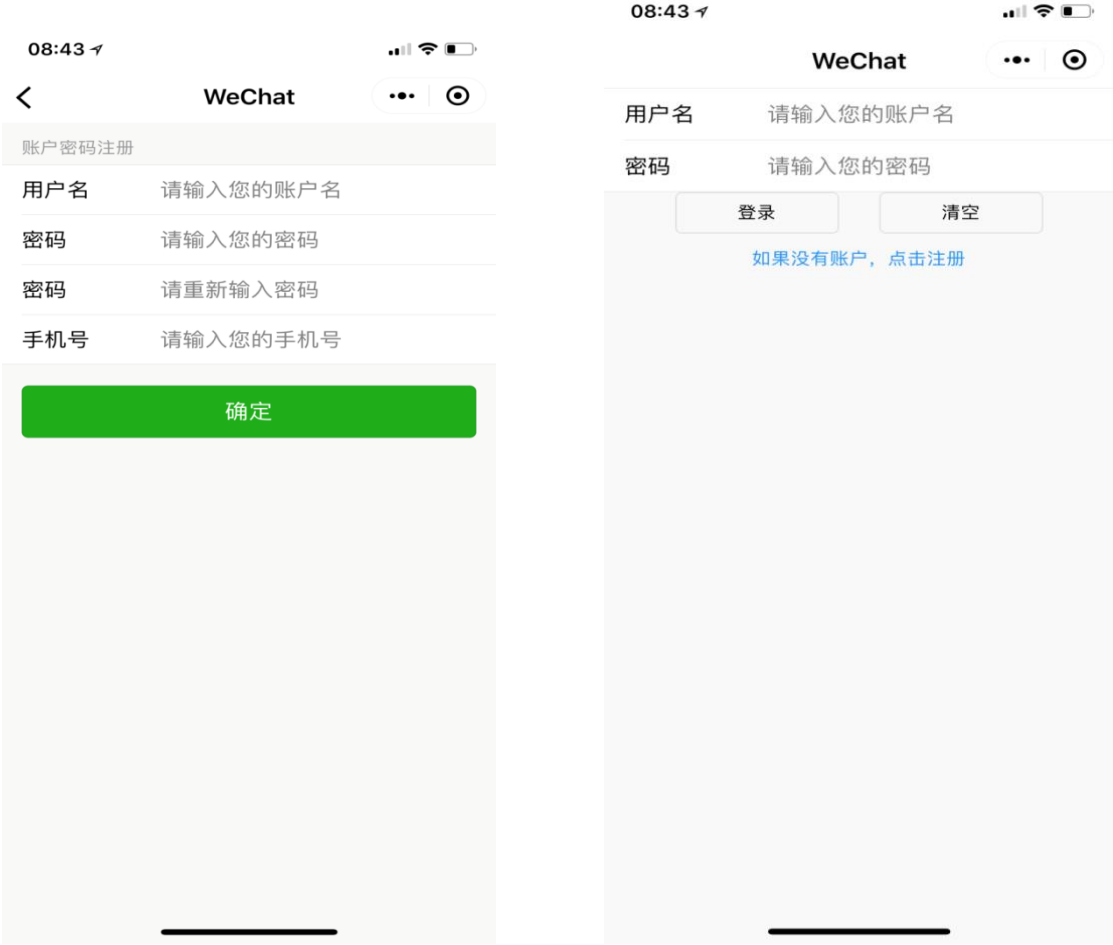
08:43

WeChat

账户密码注册

用户名 请输入您的账户名

密码 请输入您的密码

密码 请重新输入密码

手机号 请输入您的手机号

确定

08:43

WeChat

用户名 请输入您的账户名

密码 请输入您的密码

登录 清空

如果没有账户，点击注册